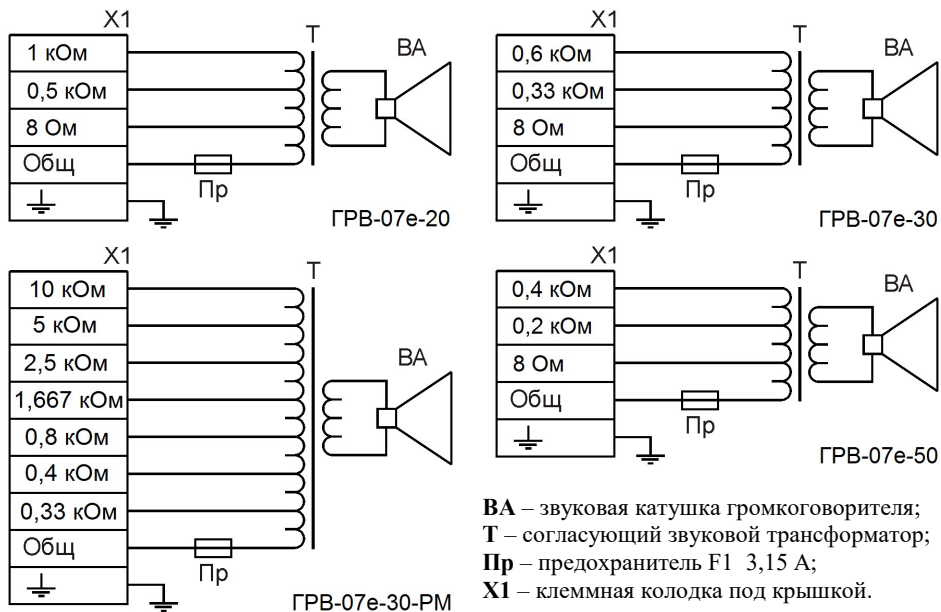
X1
1 кОм
0,5 кОм
8 Ом
Общ
T
BA
Пр
ГРВ-07е-20

X1
0,6 кОм
0,33 кОм
8 Ом
Общ
T
BA
Пр
ГРВ-07е-30

X1
10 кОм
5 кОм
2,5 кОм
1,667 кОм
0,8 кОм
0,4 кОм
0,33 кОм
Общ
T
BA
Пр
ГРВ-07е-30-РМ

X1
0,4 кОм
0,2 кОм
8 Ом
Общ
T
BA
Пр
ГРВ-07е-50

**ВА** – звуковая катушка громкоговорителя;
**Т** – согласующий звуковой трансформатор;
**Пр** – предохранитель F1 3,15 А;
**X1** – клеммная колодка под крышкой.